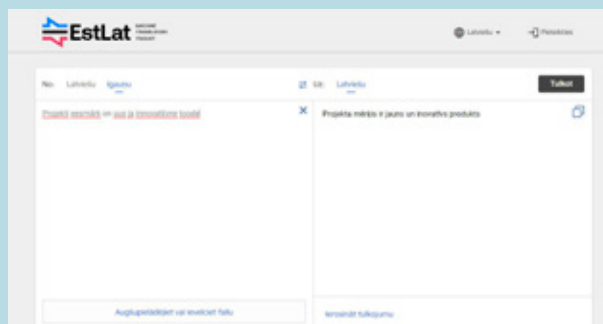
EstLat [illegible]

Latviešu ▾ Pieslēgties

No: Latviešu Igauņu ⇄ Uz: Latviešu Tulkot

Projekti eesmärk on luua innovatiivne toode ×

Projekta mērķis ir jauns un inovatīvs produkts

Augšupielādējiet vai ievelciet failu

Ieteikt tulkojumu